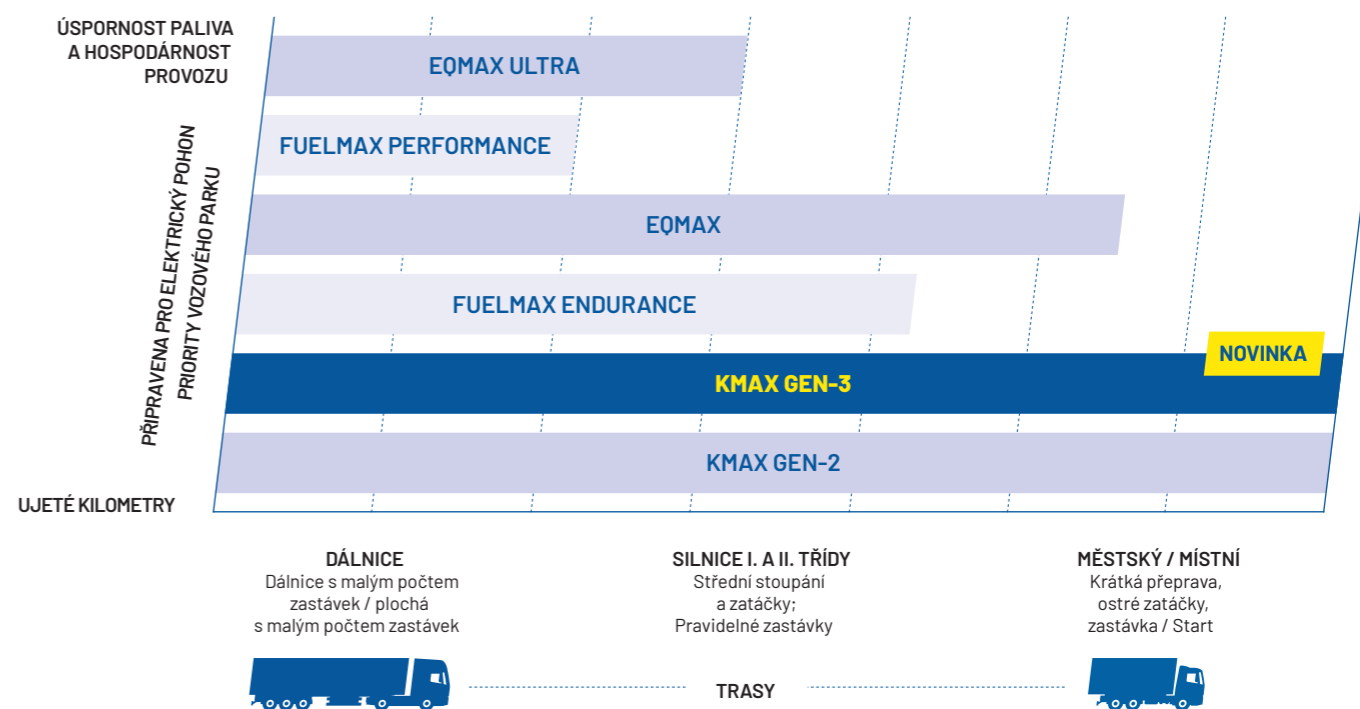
ÚSPORNOST PALIVA A HOSPODÁRNOST PROVOZU

PŘIPRAVENA PRO ELEKTRICKÝ POHON
PRIORITY VOZOVÉHO PARKU

UJETÉ KILOMETRY

EQMAX ULTRA

FUELMAX PERFORMANCE

EQMAX

FUELMAX ENDURANCE

NOVINKA

KMAX GEN-3

KMAX GEN-2

DÁLNICE
Dálnice s malým počtem zastávek / plochá s malým počtem zastávek

SILNICE I. A II. TŘÍDY
Střední stoupání a zatáčky; Pravidelné zastávky

MĚSTSKÝ / MÍSTNÍ
Krátká přeprava, ostré zatáčky, zastávka / Start

TRASY